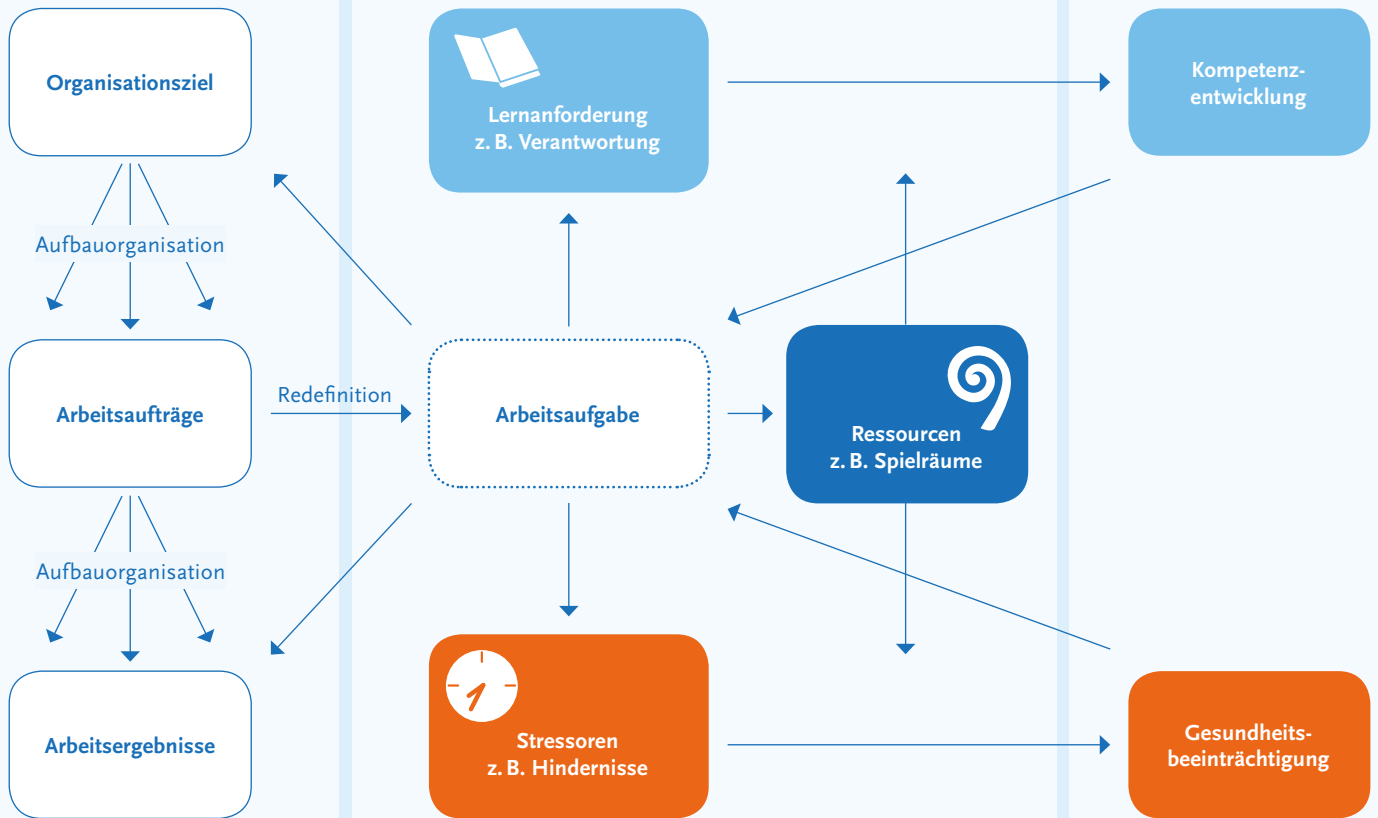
Organisationsziel

Aufbauorganisation

Arbeitsaufträge

Aufbauorganisation

Arbeitsergebnisse

Lernanforderung
z. B. Verantwortung

Redefinition

Arbeitsaufgabe

Stressoren
z. B. Hindernisse

Ressourcen
z. B. Spielräume

Kompetenzentwicklung

Gesundheitsbeeinträchtigung